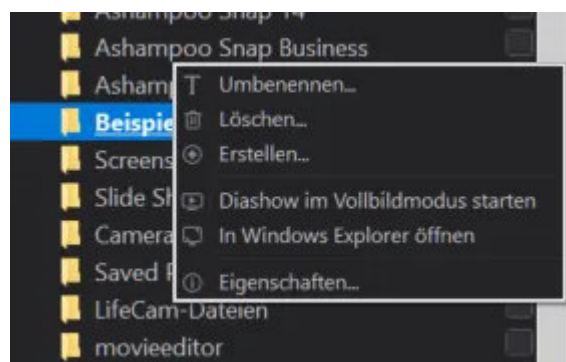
Ashampoo Snap 14
Ashampoo Snap Business
Ashamp
Beispie
Screens
Slide Sh
Camera
Saved P
LifeCam-Dateien
movieeditor

T Umbenennen...
Löschen...
Erstellen...
Diashow im Vollbildmodus starten
In Windows Explorer öffnen
Eigenschaften...